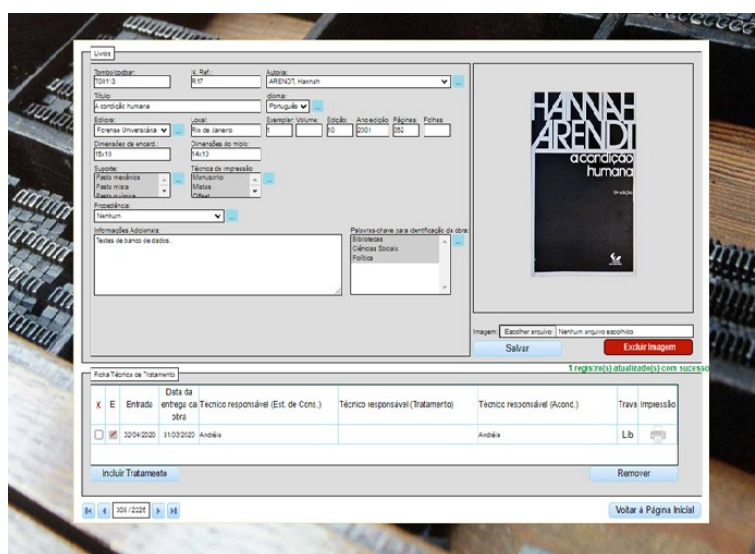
Livros

Tombo/codbar:
T0113
N. Ref.:
R17
Autoria:
ARENDT, Hannah

Título:
A condição humana
Idioma:
Português

Editora:
Forense Universitária
Local:
Rio de Janeiro
Exemplar:
1
Volume:
Edição:
10
Ano edição:
2001
Páginas:
352
Folhas:

Dimensões de encad.:
15x10
Dimensões do miolo:
14x10

Suporte:
Pasta mecânica
Pasta mista
Pasta química
Técnica de impressão:
Manuscrito
Mista
Offset

Procedência:
Nenhum

Informações Adicionais:
Testes de banco de dados.
Palavras-chave para identificação da obra:
Bibliotecas
Ciências Sociais
Política

HANNAH ARENDT
a condição humana

Imagem: Escolher arquivo Nenhum arquivo escolhido
Salvar
Excluir Imagem
1 registro(s) atualizado(s) com sucesso

Ficha Técnica de Tratamento

| X | E | Entrada | Data da entrega da obra | Técnico responsável (Est. de Cons.) | Técnico responsável (Tratamento) | Técnico responsável (Acond.) | Trava | Impressão |
|---|---|---|---|---|---|---|---|---|
| | | 30/04/2020 | 31/03/2020 | Andréia | | Andréia | Lib | |

Incluir Tratamento
Remover

309 / 2225
Voltar à Página Inicial